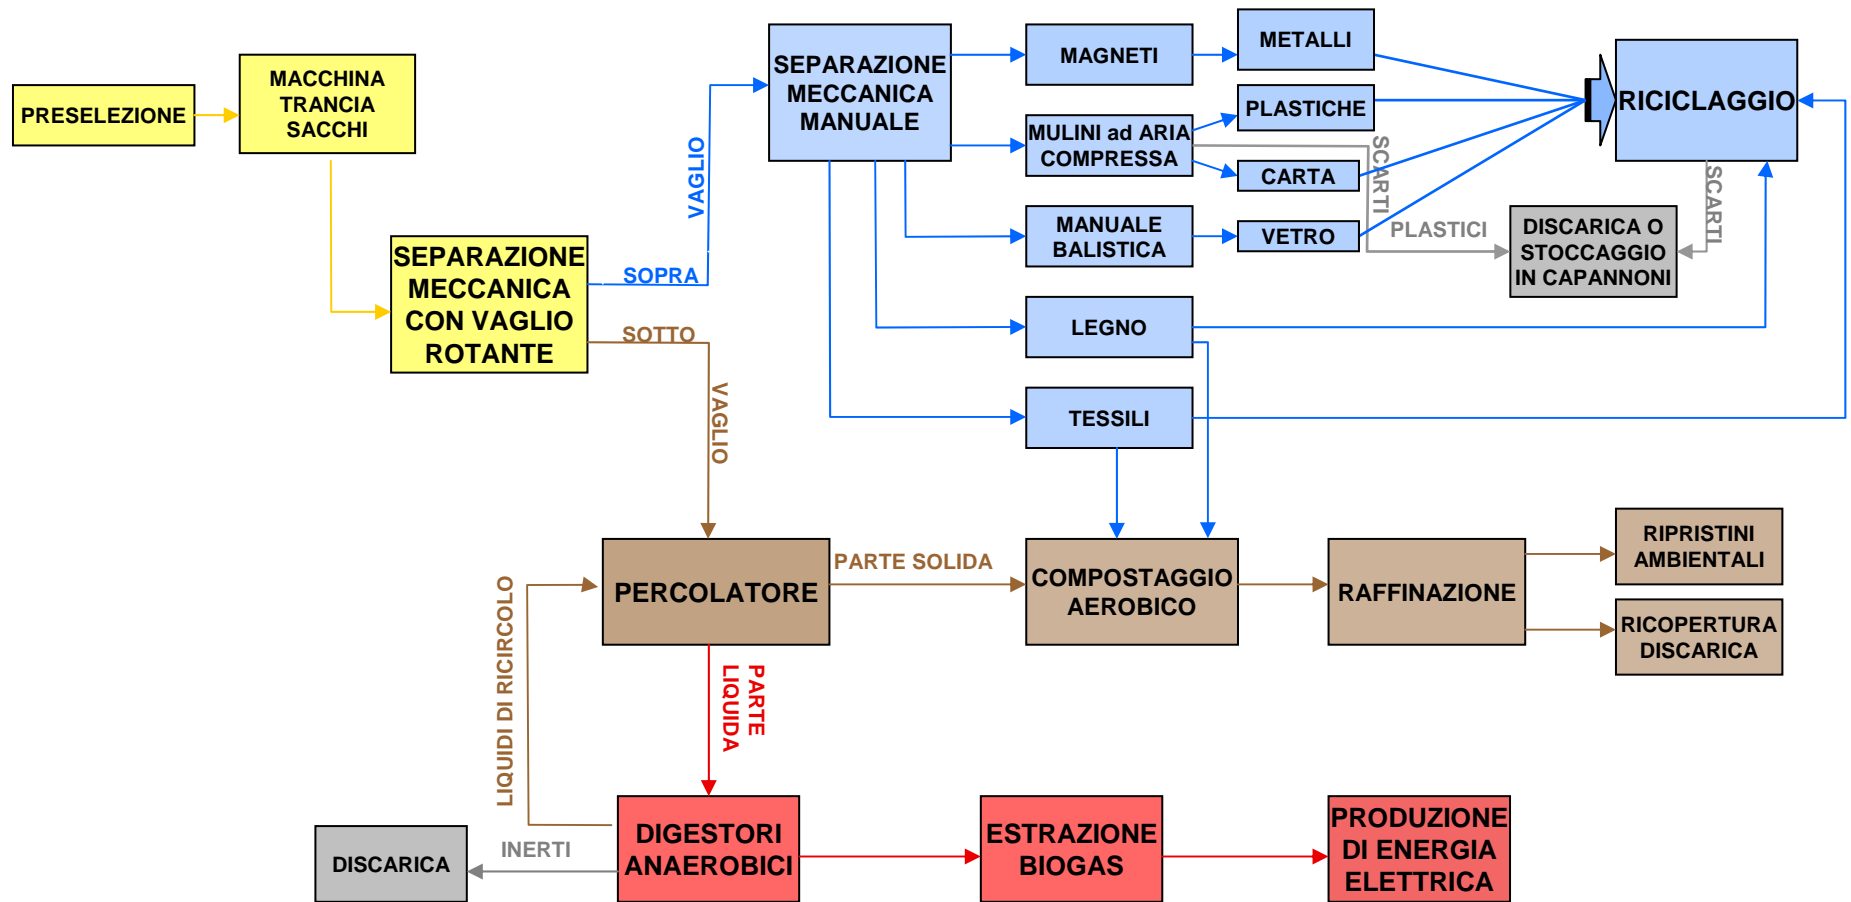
PRESELEZIONE

MACCHINA TRANCIA SACCHI

SEPARAZIONE MECCANICA CON VAGLIO ROTANTE

SOPRA

VAGLIO

SOTTO

VAGLIO

SEPARAZIONE MECCANICA MANUALE

MAGNETI

METALLI

MULINI ad ARIA COMPRESSA

PLASTICHE

CARTA

SCARTI

MANUALE BALISTICA

VETRO

PLASTICI

DISCARICA O STOCCAGGIO IN CAPANNONI

SCARTI

RICICLAGGIO

LEGNO

TESSILI

PERCOLATORE

PARTE SOLIDA

COMPOSTAGGIO AEROBICO

RAFFINAZIONE

RIPRISTINI AMBIENTALI

RICOPERTURA DISCARICA

LIQUIDI DI RICIRCOLO

PARTE LIQUIDA

DISCARICA

INERTI

DIGESTORI ANAEROBICI

ESTRAZIONE BIOGAS

PRODUZIONE DI ENERGIA ELETTRICA